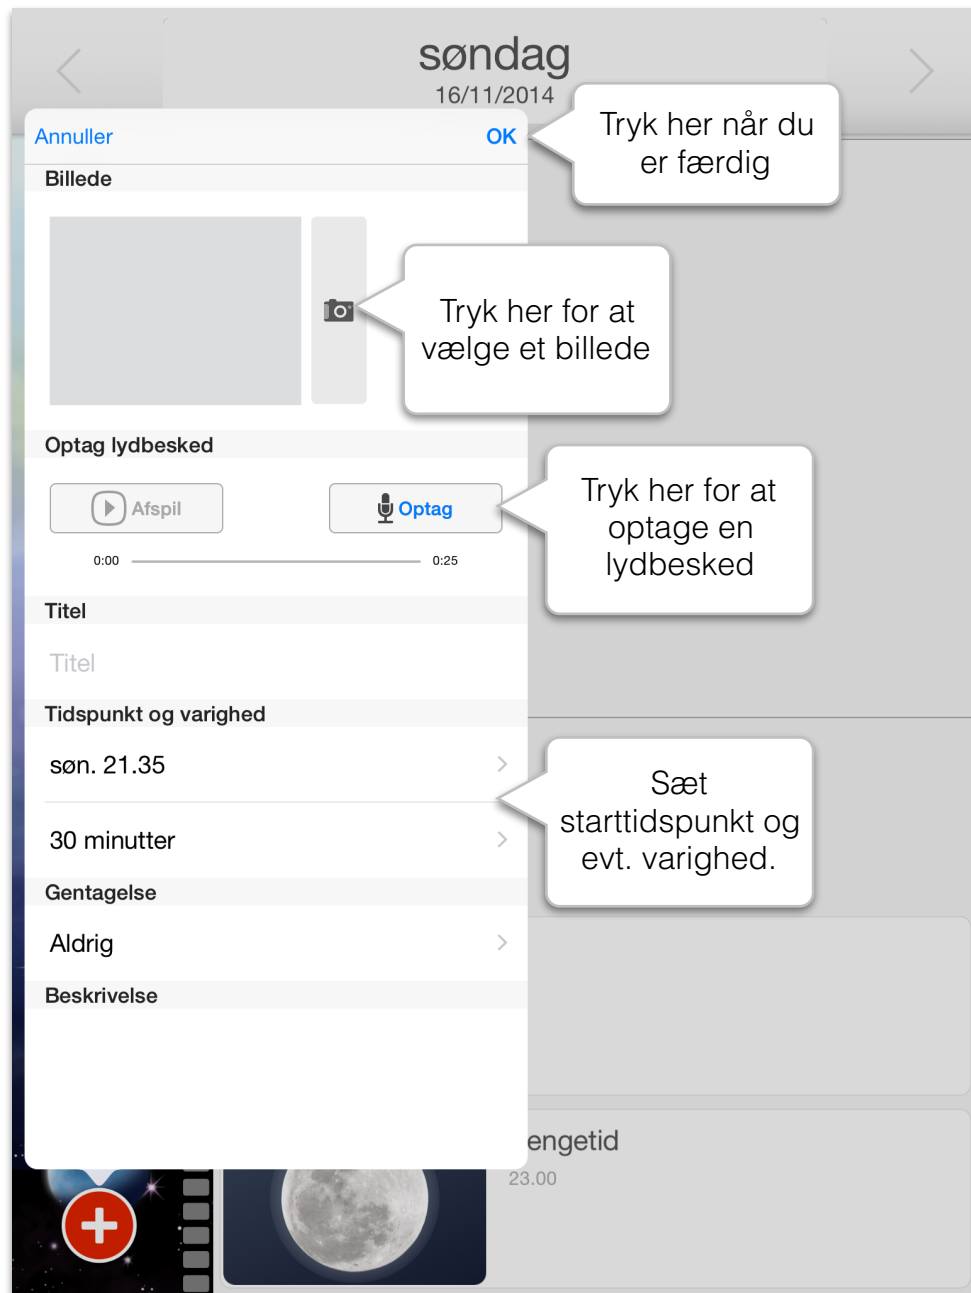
søndag
16/11/2014

Annuller
OK

Tryk her når du er færdig

Billede

Tryk her for at vælge et billede

Optag lydbesked

Afspil
Optag

Tryk her for at optage en lydbesked

0:00
0:25

Titel

Titel

Tidspunkt og varighed

søn. 21.35

30 minutter

Sæt starttidspunkt og evt. varighed.

Gentagelse

Aldrig

Beskrivelse

engetid
23.00